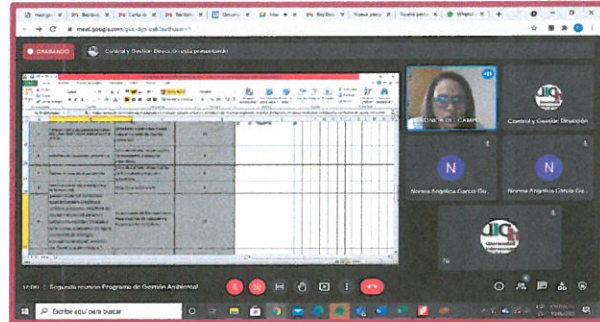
meet.google.com/pjd-dyhr-oak?authuser=1

GRABANDO

Control y Gestión Dirección está presentando

Control y Gestión Dirección

Norma Angélica García Go...

Norma Angélica García Go...

N

N

17:00 | Segunda reunión Programa de Gestión Ambiental

Escribe aquí para buscar